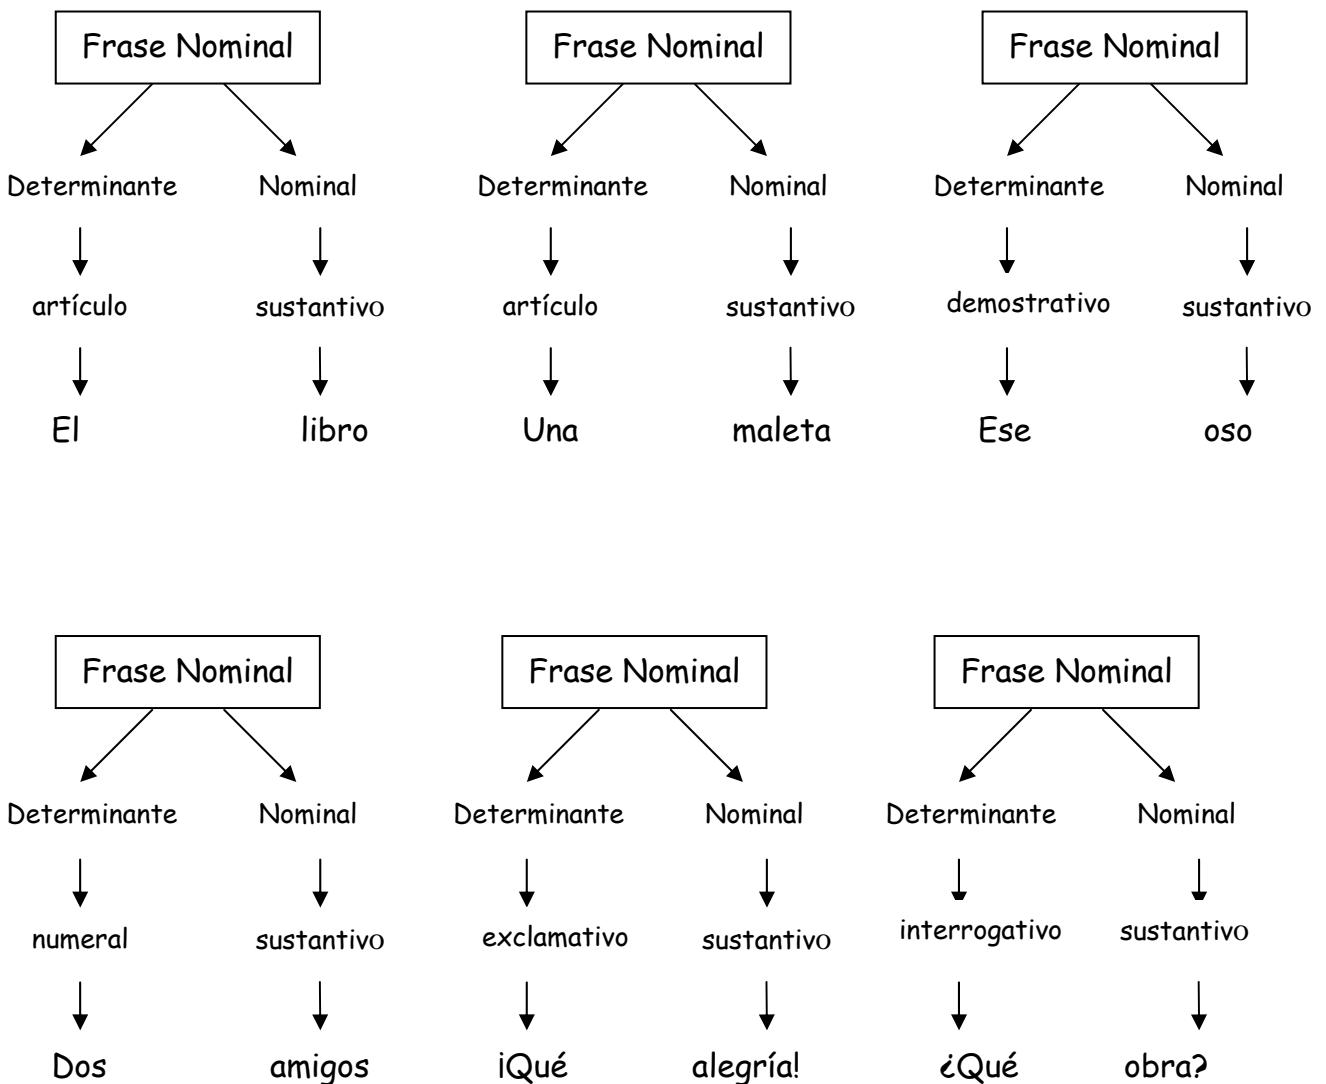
Frase Nominal

Determinante — Nominal

artículo — sustantivo

El — libro

Frase Nominal

Determinante — Nominal

artículo — sustantivo

Una — maleta

Frase Nominal

Determinante — Nominal

demostrativo — sustantivo

Ese — oso

Frase Nominal

Determinante — Nominal

numeral — sustantivo

Dos — amigos

Frase Nominal

Determinante — Nominal

exclamativo — sustantivo

¡Qué — alegría!

Frase Nominal

Determinante — Nominal

interrogativo — sustantivo

¿Qué — obra?